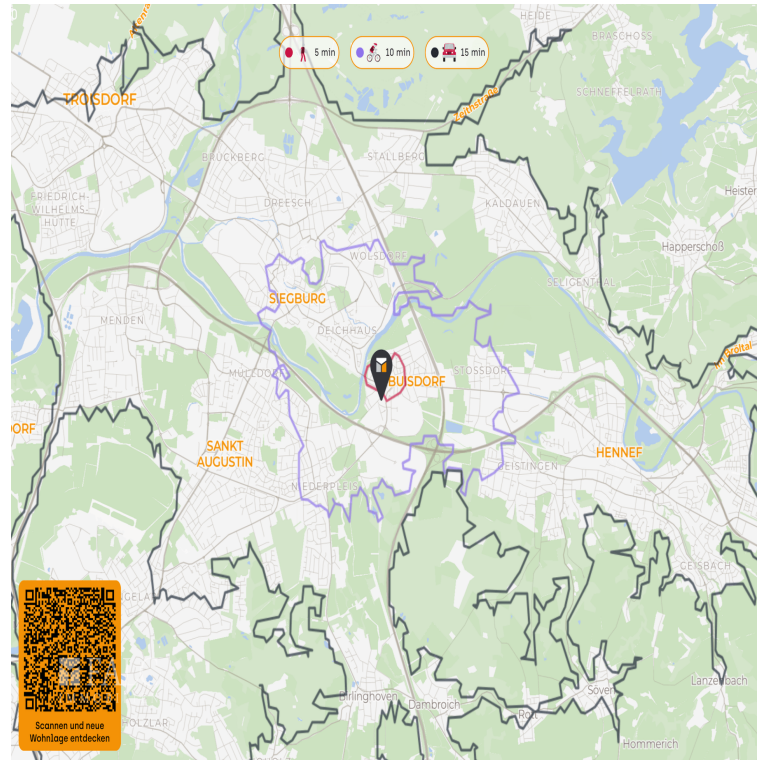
5 min
10 min
15 min

TROISDORF
HEIDE
BRASCHOSS
SCHNEFFELRATH
Zeithstraße
BRÜCKBERG
STALLBERG
FRIEDRICH-WILHELMS-HÜTTE
DREESCH
KALDAUEN
Heister
Happerschoß
WOLSDORF
SELIGENTHAL
SIEGBURG
MENDEN
DEICHHAUS
Aggertal
MÜLLDORF
BUISDORF
STOSSDORF
SANKT AUGUSTIN
DORF
HENNEF
GEISTINGEN
NIEDERPLEIS
GEISBACH
Birlinghoven
Dambroich
Rott
Söven
Lanzenbach
HOLZLAR
Hommerich
GELA

Scannen und neue Wohnlage entdecken